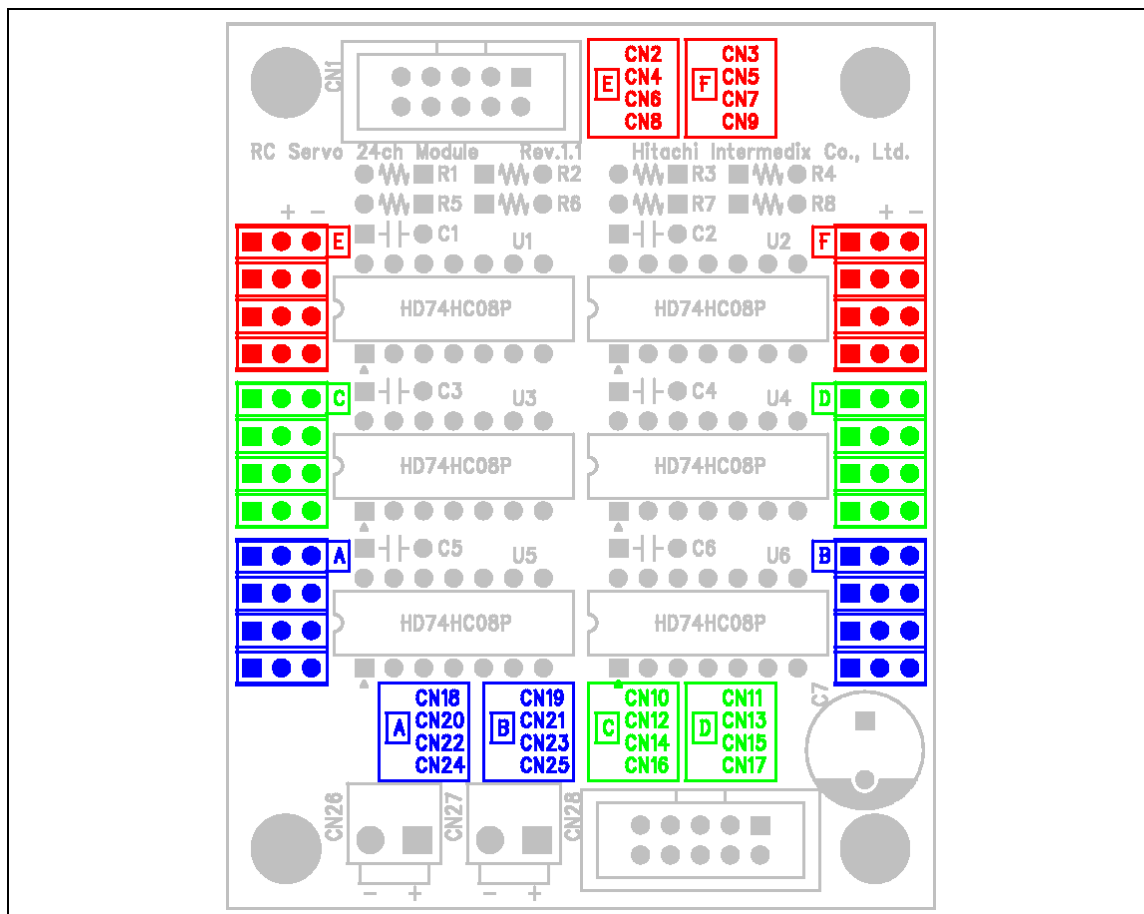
CN1

E CN2 CN4 CN6 CN8

F CN3 CN5 CN7 CN9

RC Servo 24ch Module Rev.1.1

Hitachi Intermedix Co., Ltd.

R1 R2 R3 R4
R5 R6 R7 R8

+ − E

C1 U1 C2 U2

F + −

HD74HC08P HD74HC08P

C C3 U3 C4 U4 D

HD74HC08P HD74HC08P

A C5 U5 C6 U6 B

HD74HC08P HD74HC08P

C7

A CN18 CN20 CN22 CN24

B CN19 CN21 CN23 CN25

C CN10 CN12 CN14 CN16

D CN11 CN13 CN15 CN17

CN26 CN27 CN28

− + − +